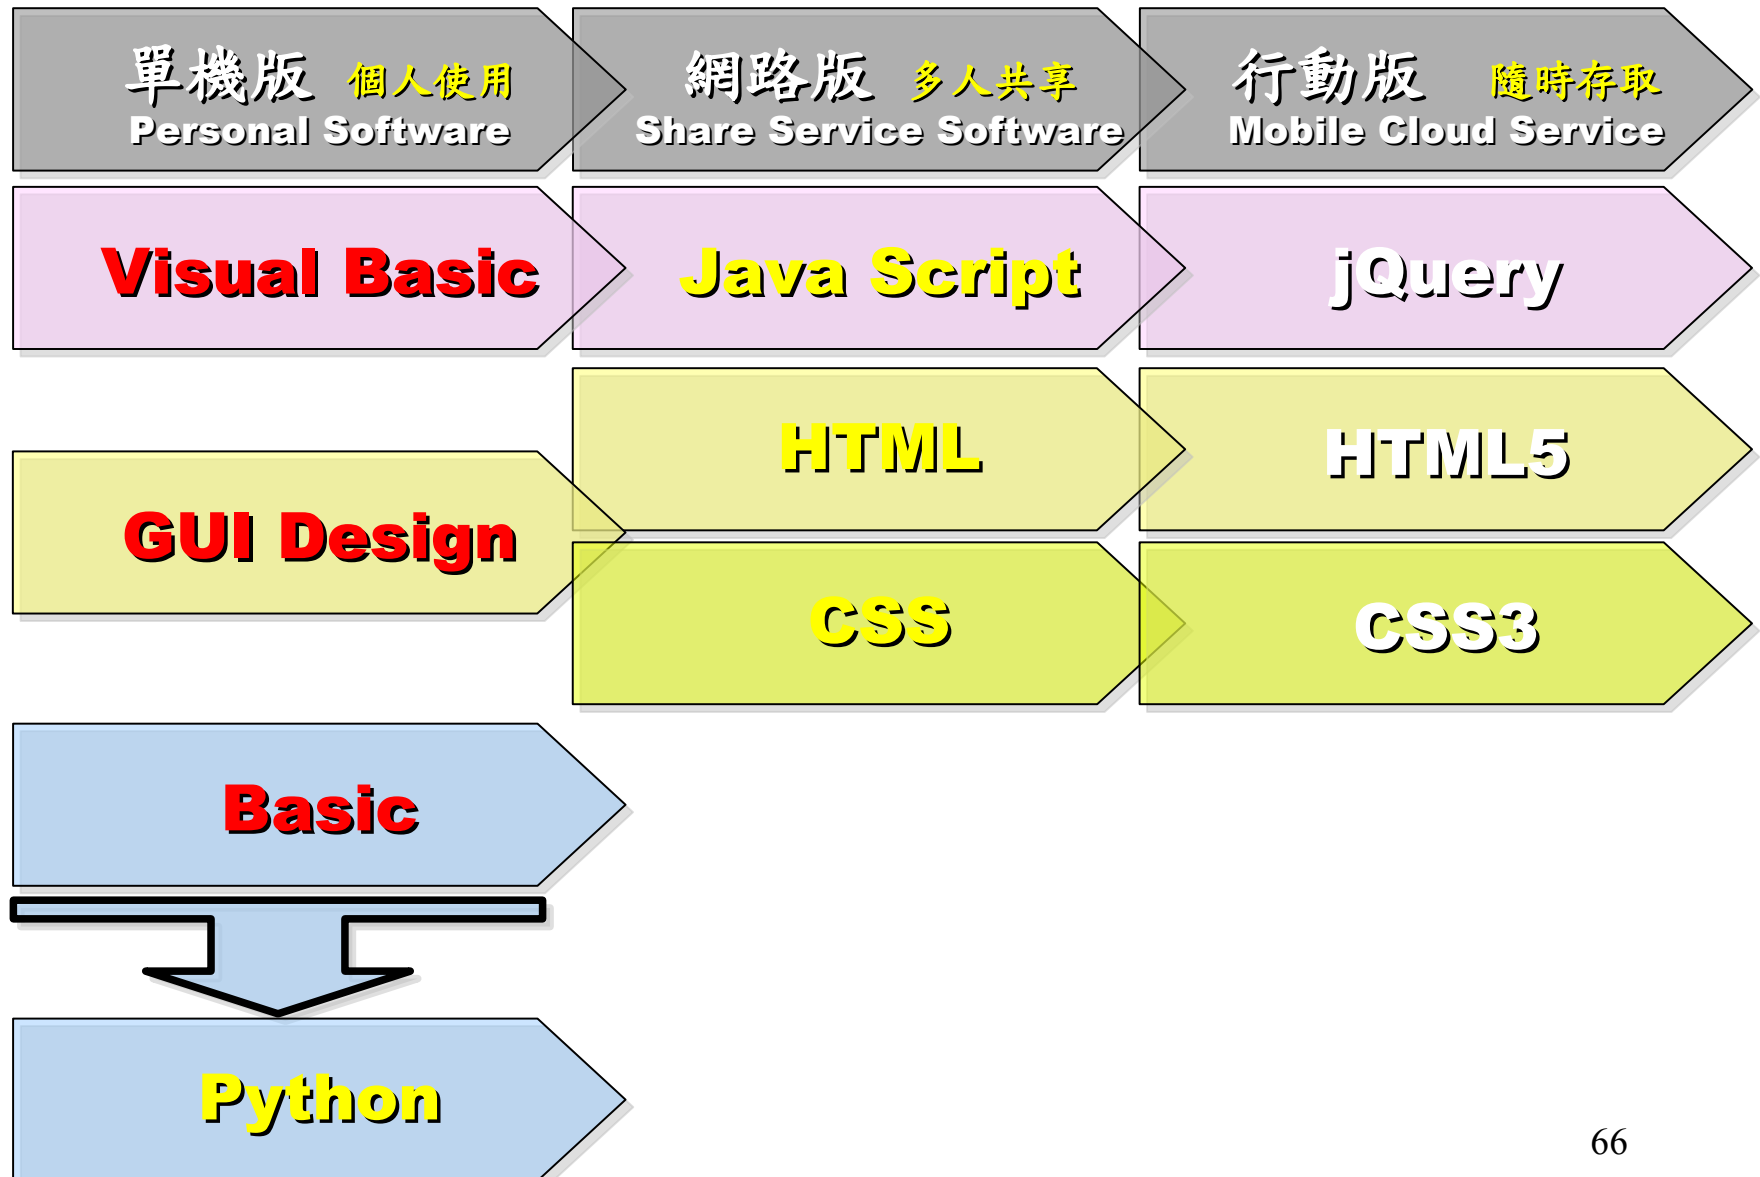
單機版 個人使用
Personal Software

網路版 多人共享
Share Service Software

行動版 隨時存取
Mobile Cloud Service

Visual Basic

Java Script

jQuery

HTML

HTML5

GUI Design

CSS

CSS3

Basic

Python

66